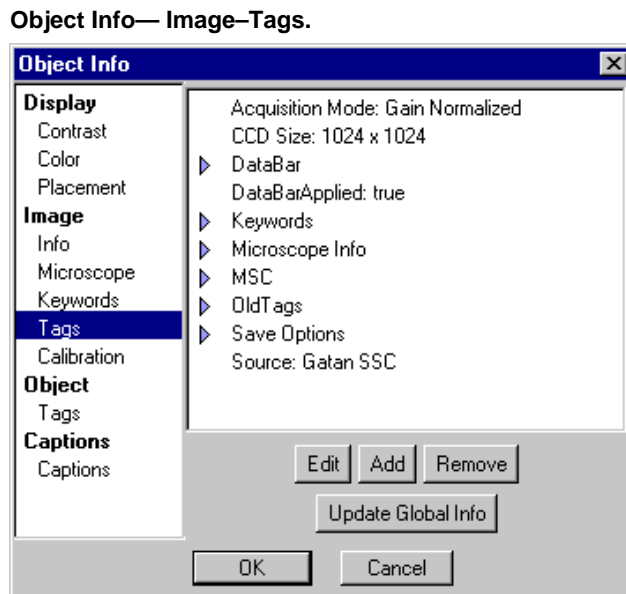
Object Info— Image–Tags.

Object Info

Display
Contrast
Color
Placement
Image
Info
Microscope
Keywords
Tags
Calibration
Object
Tags
Captions
Captions

Acquisition Mode: Gain Normalized
CCD Size: 1024 x 1024
DataBar
DataBarApplied: true
Keywords
Microscope Info
MSC
OldTags
Save Options
Source: Gatan SSC

Edit
Add
Remove
Update Global Info
OK
Cancel